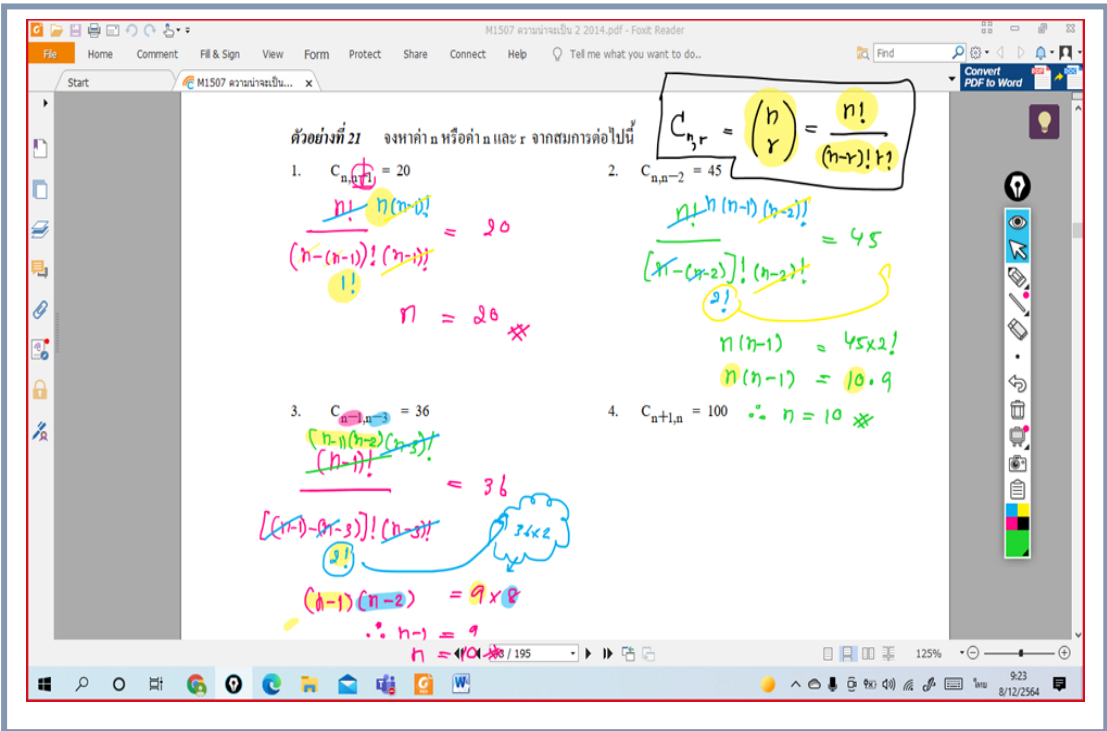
M1507 ความน่าจะเป็น 2 2014.pdf - Foxit Reader

File Home Comment Fill & Sign View Form Protect Share Connect Help Tell me what you want to do... Find

Start M1507 ความน่าจะเป็น... ×

Convert PDF to Word

$C_{n,r} = \binom{n}{r} = \frac{n!}{(n-r)!\,r!}$

ตัวอย่างที่ 21 จงหาค่า n หรือค่า n และ r จากสมการต่อไปนี้

1. $C_{n,n-1} = 20$

$\frac{n!}{(n-(n-1))!\,(n-1)!} = 20$

$n(n-1)!$

$1!$

$n = 20$ #

2. $C_{n,n-2} = 45$

$\frac{n(n-1)(n-2)!}{(n-(n-2))!\,(n-2)!} = 45$

$2!$

$n(n-1) = 45 \times 2!$

$n(n-1) = 10 \cdot 9$

$\therefore n = 10$ #

3. $C_{n-1,n-3} = 36$

$\frac{(n-1)(n-2)(n-3)!}{[(n-1)-(n-3)]!\,(n-3)!} = 36$

$(n-1)!$

$2!$

$36 \times 2$

$(n-1)(n-2) = 9 \times 8$

$\therefore n-1 = 9$

$n = 10$ #

4. $C_{n+1,n} = 100$

8 / 195

125%

9:23
8/12/2564
ไทย